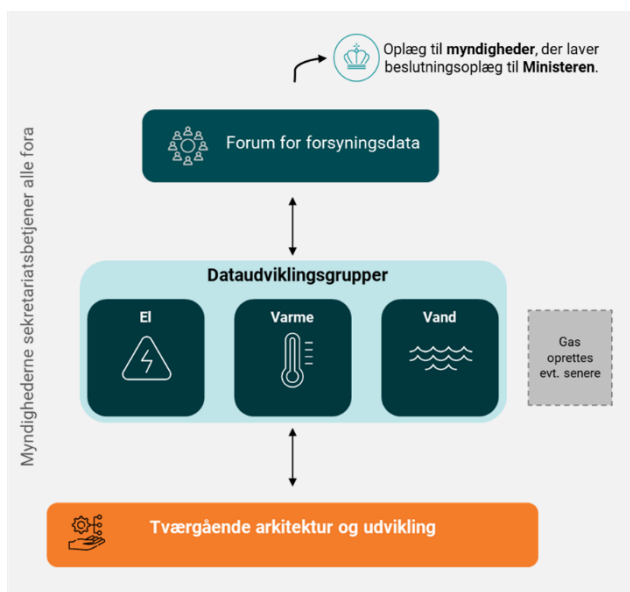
Oplæg til **myndigheder**, der laver beslutningsoplæg til **Ministeren**.

Forum for forsyningsdata

Myndighederne sekretariatsbetjener alle fora

Dataudviklingsgrupper

El

Varme

Vand

Gas oprettes evt. senere

Tværgående arkitektur og udvikling